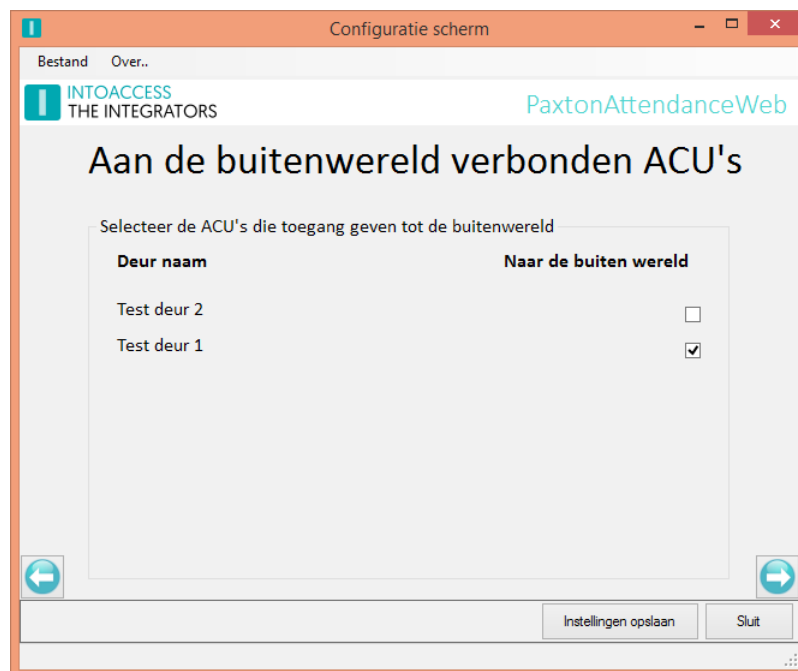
Configuratie scherm

Bestand Over..

INTOACCESS
THE INTEGRATORS

PaxtonAttendanceWeb

Aan de buitenwereld verbonden ACU's

Selecteer de ACU's die toegang geven tot de buitenwereld

| Deur naam | Naar de buiten wereld |
|---|---|
| Test deur 2 | ☐ |
| Test deur 1 | ☑ |

Instellingen opslaan

Sluit